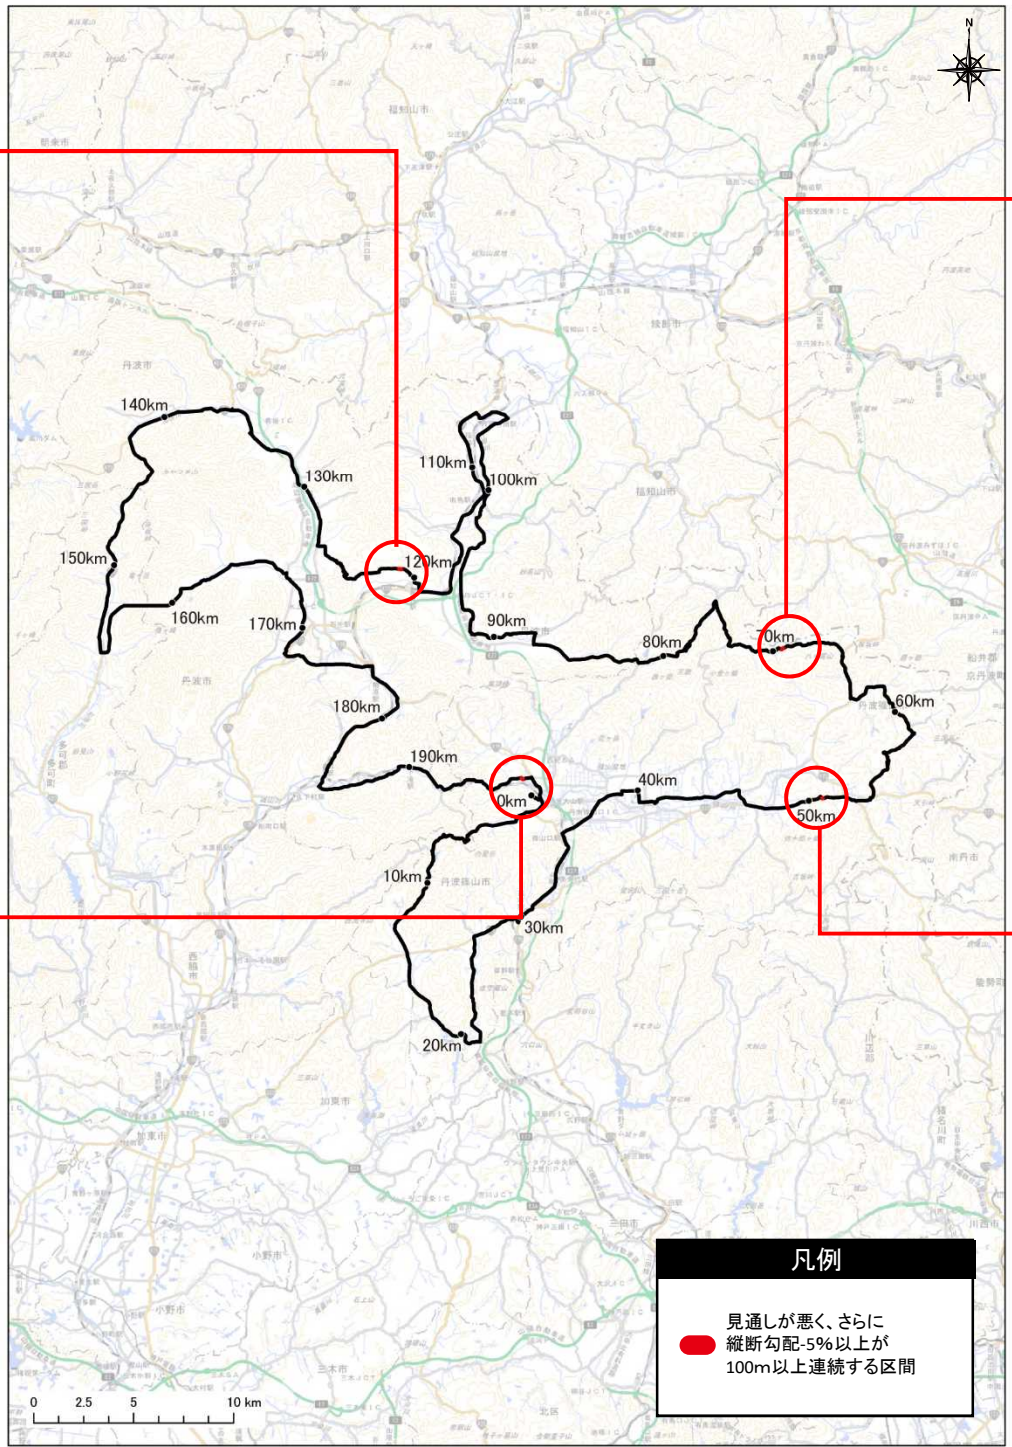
N

140km
130km
110km
100km
150km
120km
160km
170km
90km
80km
70km
60km
180km
190km
0km
40km
50km
10km
30km
20km

福知山市
丹波市
丹波篠山市
加東市
小野市
三木市
西脇市

凡例
見通しが悪く、さらに縦断勾配-5%以上が100m以上連続する区間

0 2.5 5 10 km